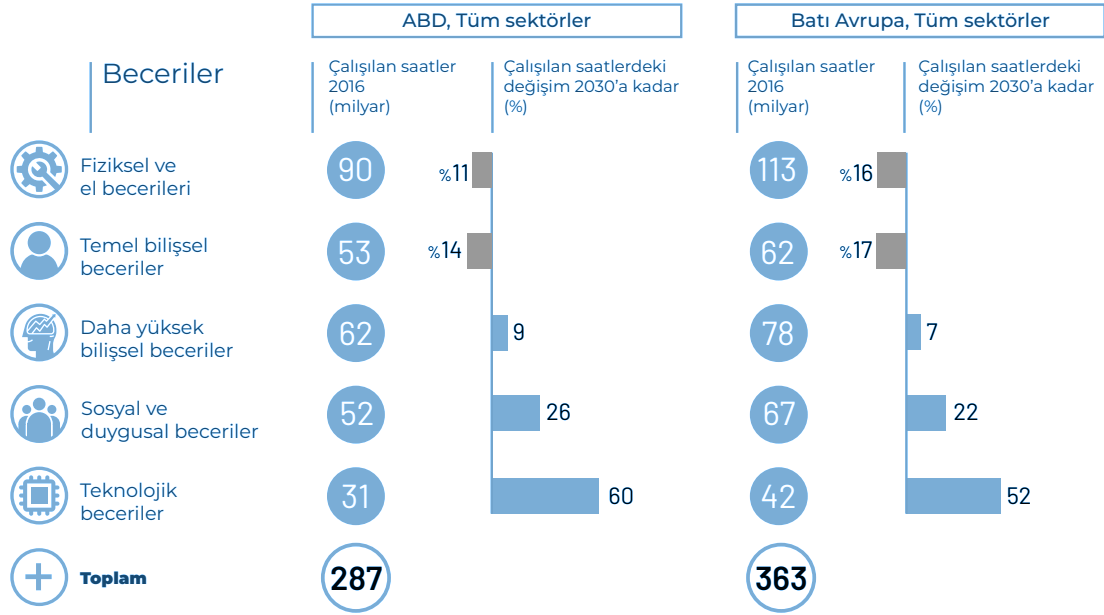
ABD, Tüm sektörler

Batı Avrupa, Tüm sektörler

Beceriler

Çalışılan saatler 2016 (milyar)

Çalışılan saatlerdeki değişim 2030'a kadar (%)

Çalışılan saatler 2016 (milyar)

Çalışılan saatlerdeki değişim 2030'a kadar (%)

Fiziksel ve el becerileri
90 %11
113 %16

Temel bilişsel beceriler
53 %14
62 %17

Daha yüksek bilişsel beceriler
62 9
78 7

Sosyal ve duygusal beceriler
52 26
67 22

Teknolojik beceriler
31 60
42 52

Toplam
287
363